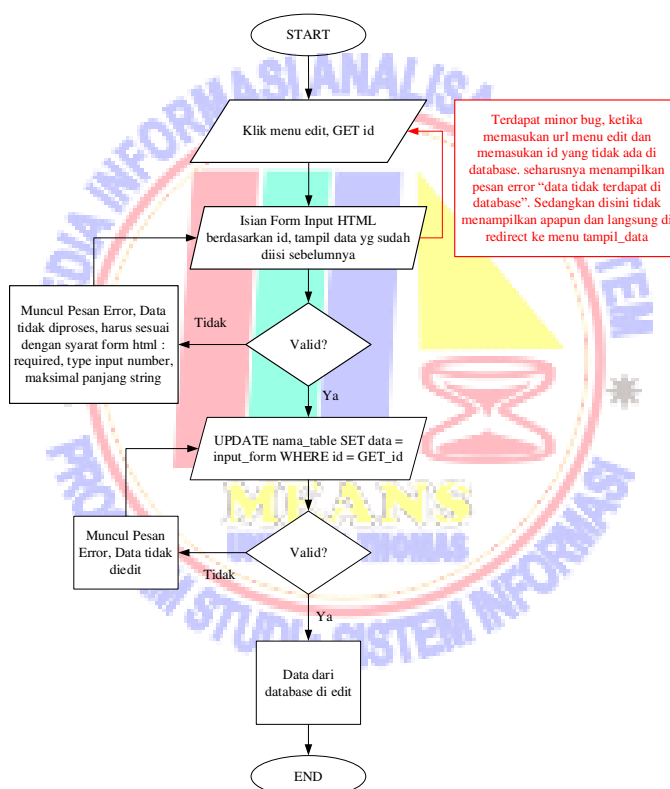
START

Klik menu edit, GET id

Terdapat minor bug, ketika memasukan url menu edit dan memasukan id yang tidak ada di database. seharusnya menampilkan pesan error "data tidak terdapat di database". Sedangkan disini tidak menampilkan apapun dan langsung di redirect ke menu tampil_data

Isian Form Input HTML berdasarkan id, tampil data yg sudah diisi sebelumnya

Muncul Pesan Error, Data tidak diproses, harus sesuai dengan syarat form html : required, type input number, maksimal panjang string

Tidak

Valid?

Ya

UPDATE nama_table SET data = input_form WHERE id = GET_id

Muncul Pesan Error, Data tidak diedit

Valid?

Tidak

Ya

Data dari database di edit

END